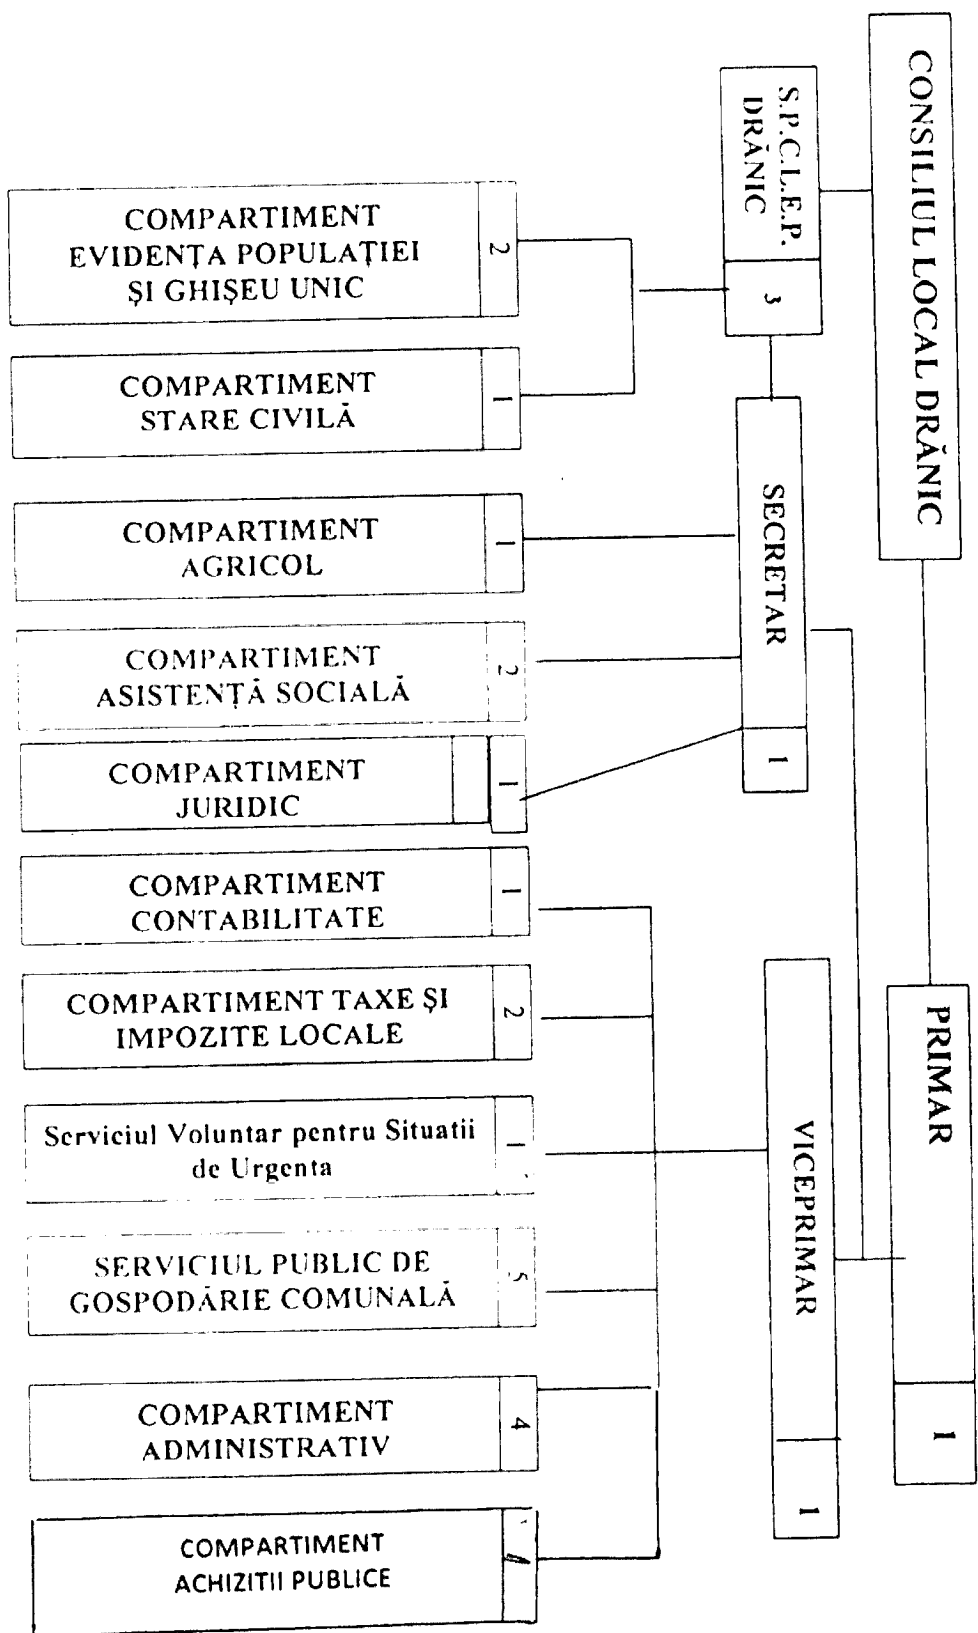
CONSILIUL LOCAL DRĂNIC

S.P.C.L.E.P. DRĂNIC
3

COMPARTIMENT EVIDENȚA POPULAȚIEI ȘI GHIȘEU UNIC
2

COMPARTIMENT STARE CIVILĂ
1

SECRETAR
1

COMPARTIMENT AGRICOL
1

COMPARTIMENT ASISTENȚĂ SOCIALĂ
2

COMPARTIMENT JURIDIC
1

PRIMAR
1

COMPARTIMENT CONTABILITATE
1

COMPARTIMENT TAXE ȘI IMPOZITE LOCALE
2

Serviciul Voluntar pentru Situatii de Urgenta
1

SERVICIUL PUBLIC DE GOSPODĂRIE COMUNALĂ
5

VICEPRIMAR
1

COMPARTIMENT ADMINISTRATIV
4

COMPARTIMENT ACHIZITII PUBLICE
1